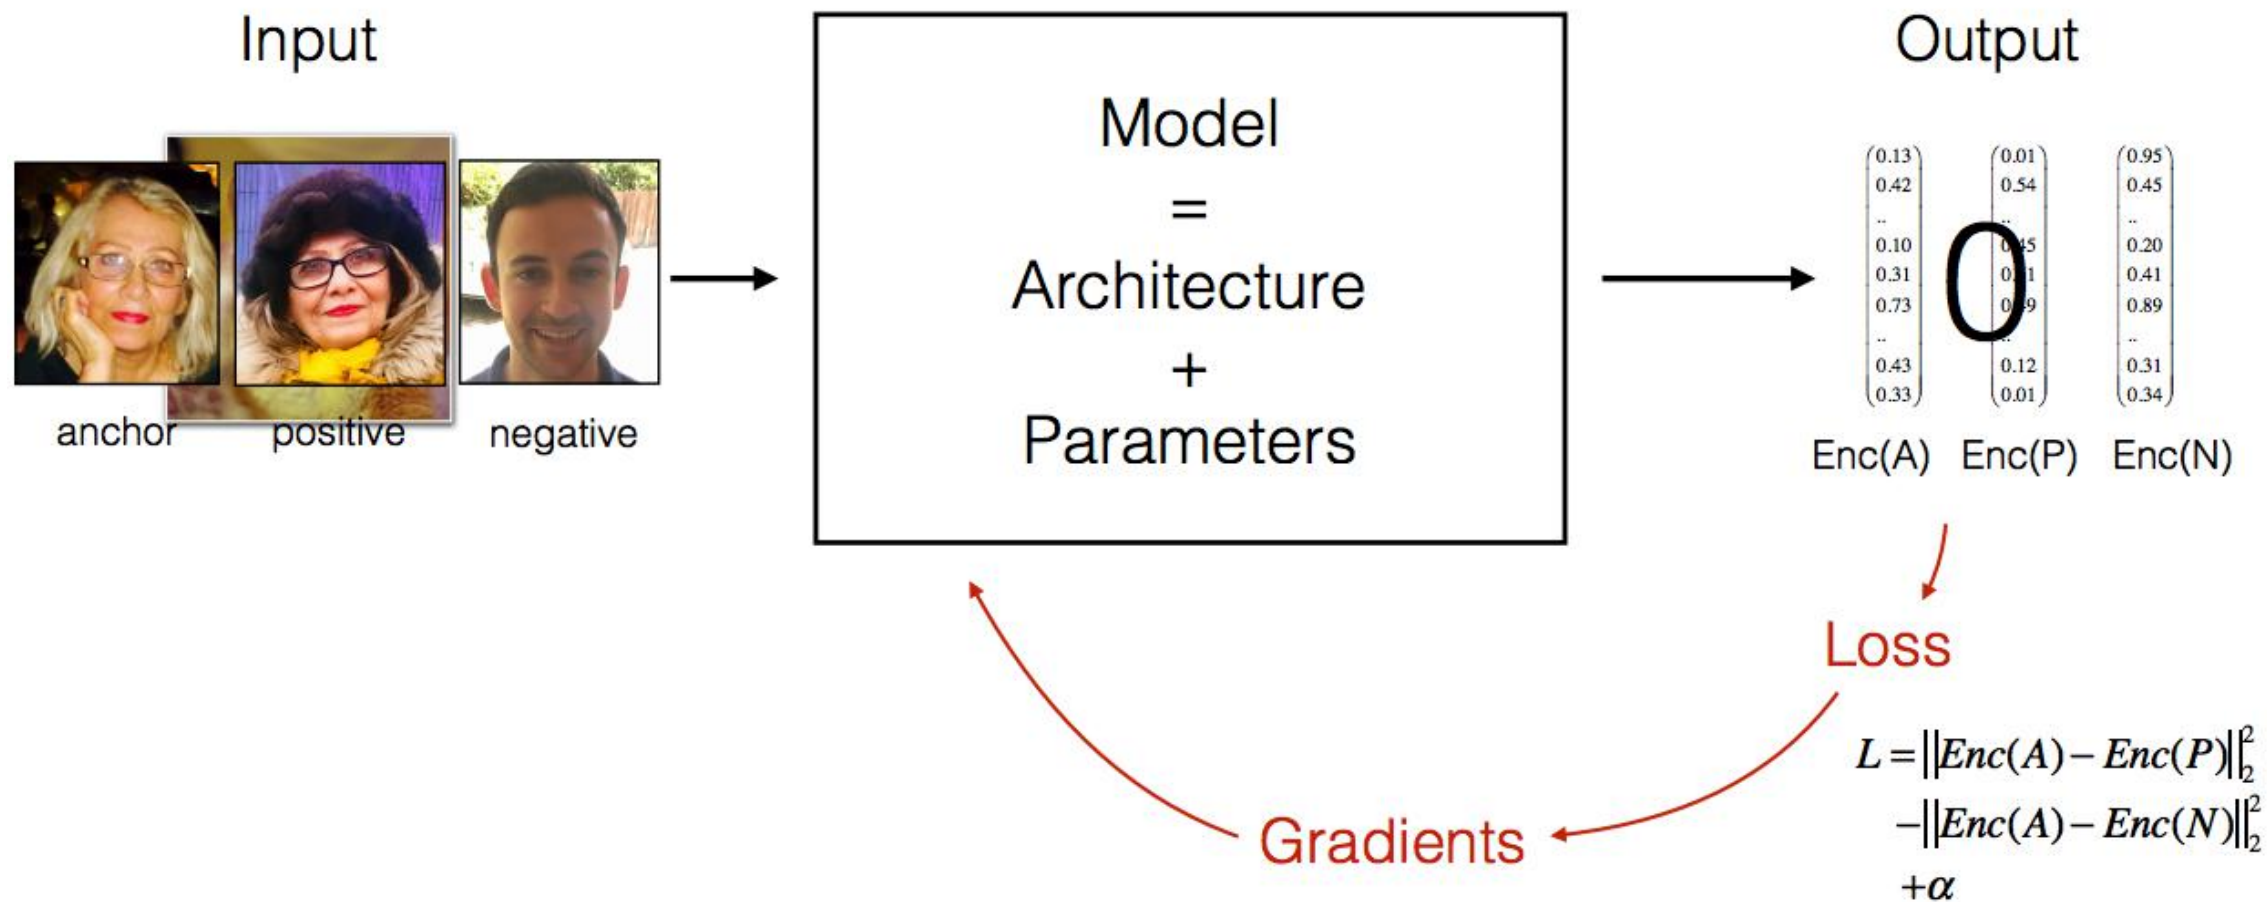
Input

anchor positive negative

Model
=
Architecture
+
Parameters

Output

$\begin{pmatrix} 0.13 \\ 0.42 \\ .. \\ 0.10 \\ 0.31 \\ 0.73 \\ .. \\ 0.43 \\ 0.33 \end{pmatrix}$ $\begin{pmatrix} 0.01 \\ 0.54 \\ .. \\ 0.45 \\ 0.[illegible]1 \\ 0.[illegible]9 \\ .. \\ 0.12 \\ 0.01 \end{pmatrix}$ $\begin{pmatrix} 0.95 \\ 0.45 \\ .. \\ 0.20 \\ 0.41 \\ 0.89 \\ .. \\ 0.31 \\ 0.34 \end{pmatrix}$

0

Enc(A) Enc(P) Enc(N)

Loss

$L = \|Enc(A) - Enc(P)\|_2^2$
$- \|Enc(A) - Enc(N)\|_2^2$
$+ \alpha$

Gradients